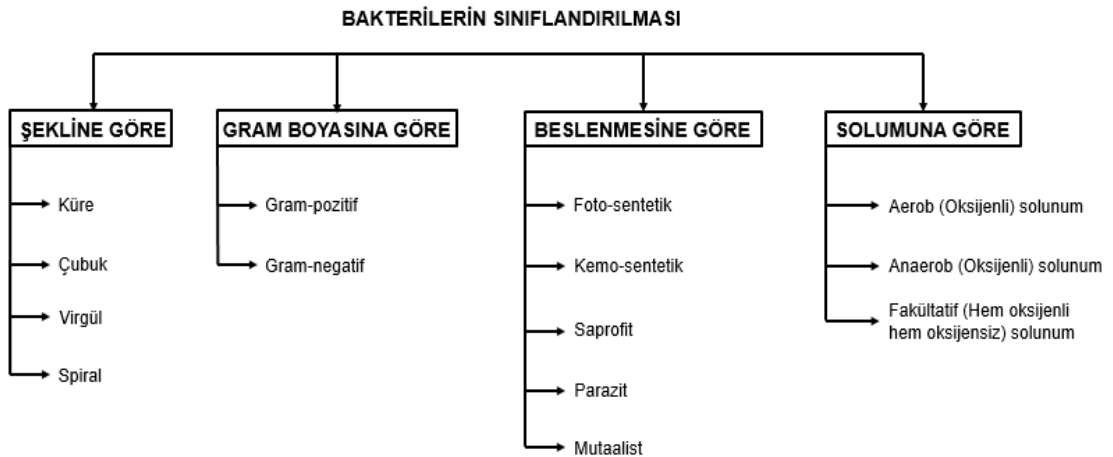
BAKTERİLERİN SINIFLANDIRILMASI

ŞEKLİNE GÖRE

Küre

Çubuk

Virgül

Spiral

GRAM BOYASINA GÖRE

Gram-pozitif

Gram-negatif

BESLENMESİNE GÖRE

Foto-sentetik

Kemo-sentetik

Saprofit

Parazit

Mutaalist

SOLUMUNA GÖRE

Aerob (Oksijenli) solunum

Anaerob (Oksijenli) solunum

Fakültatif (Hem oksijenli hem oksijensiz) solunum